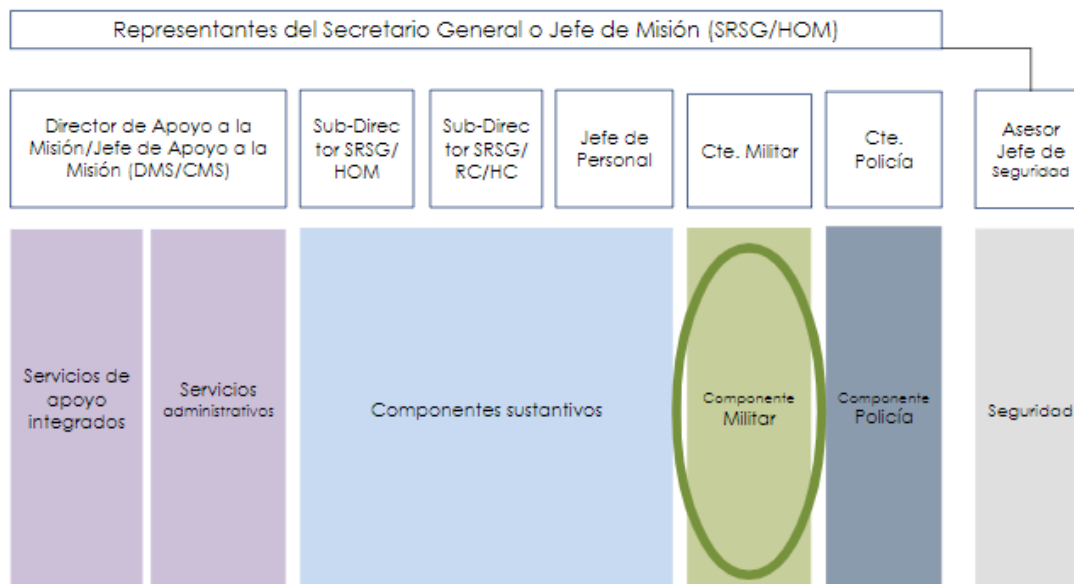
Representantes del Secretario General o Jefe de Misión (SRSG/HOM)

Director de Apoyo a la Misión/Jefe de Apoyo a la Misión (DMS/CMS)

Sub-Director SRSG/HOM

Sub-Director SRSG/RC/HC

Jefe de Personal

Cte. Militar

Cte. Policía

Asesor Jefe de Seguridad

Servicios de apoyo integrados

Servicios administrativos

Componentes sustantivos

Componente Militar

Componente Policía

Seguridad